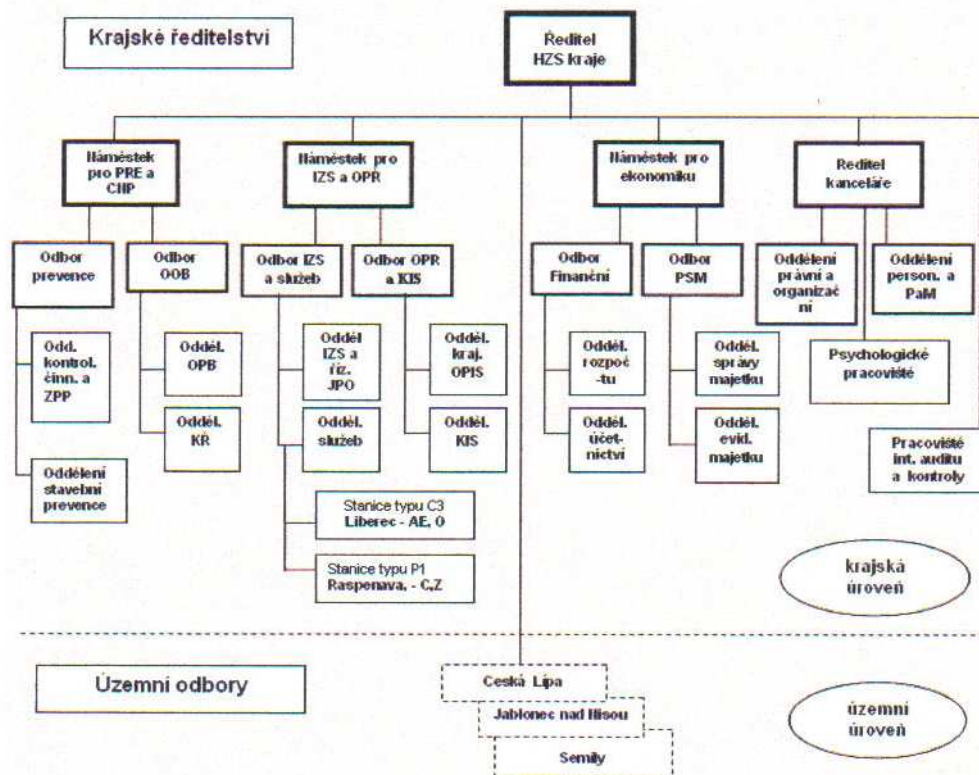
Krajské ředitelství

Ředitel HZS kraje

Náměstek pro PRE a CNP

Náměstek pro IZS a OPR

Náměstek pro ekonomiku

Ředitel kanceláře

Odbor prevence

Odbor OOB

Odbor IZS a služeb

Odbor OPR a KIS

Odbor Finanční

Odbor PSM

Oddělení právní a organizační

Oddělení person. a PaM

Odd. kontrol. činn. a ZPP

Odděl. OPB

Odděl. IZS a říz. JPO

Odděl. kraj. OPIS

Odděl. rozpočtu

Odděl. správy majetku

Psychologické pracoviště

Odděl. KŘ

Odděl. služeb

Odděl. KIS

Odděl. účetnictví

Odděl. evid. majetku

Pracoviště int. auditu a kontroly

Oddělení stavební prevence

Stanice typu C3 Liberec - AE, O

Stanice typu P1 Raspenava, - C,Z

krajská úroveň

Územní odbory

Ceská Lípa

Jablonec nad Nisou

Semily

územní úroveň